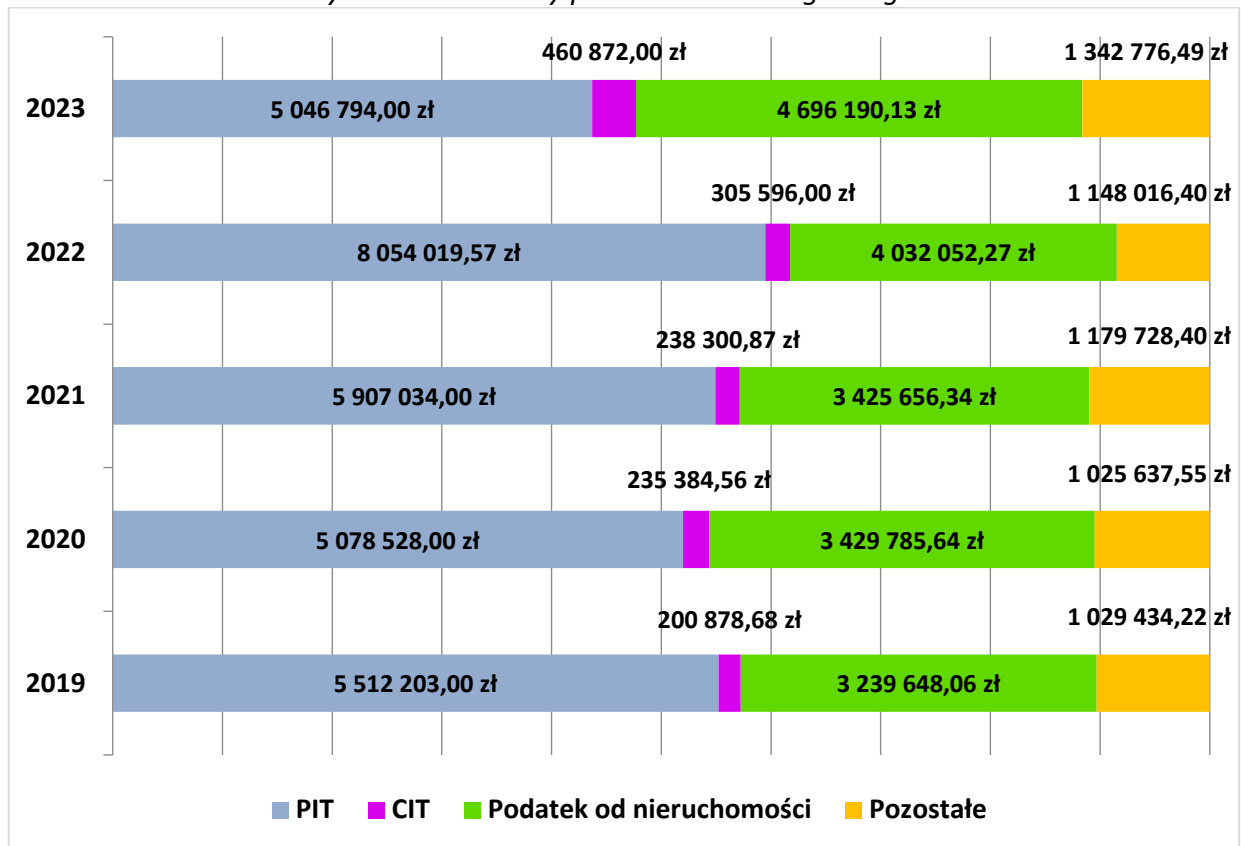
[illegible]

2023
5 046 794,00 zł
460 872,00 zł
4 696 190,13 zł
1 342 776,49 zł

2022
8 054 019,57 zł
305 596,00 zł
4 032 052,27 zł
1 148 016,40 zł

2021
5 907 034,00 zł
238 300,87 zł
3 425 656,34 zł
1 179 728,40 zł

2020
5 078 528,00 zł
235 384,56 zł
3 429 785,64 zł
1 025 637,55 zł

2019
5 512 203,00 zł
200 878,68 zł
3 239 648,06 zł
1 029 434,22 zł

PIT CIT Podatek od nieruchomości Pozostałe